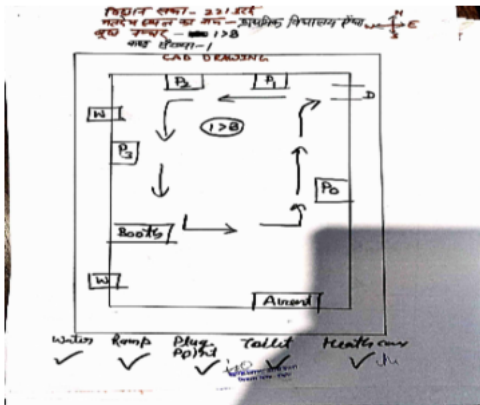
विधान सभा - 221 हरदे
मतदेय स्थल का नाम - प्राथमिक विद्यालय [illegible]
बूथ नम्बर - 138
वार्ड क्रमांक - 1
CAD DRAWING

N
W E
S

P2
P1
D
W
138
P3
PO
Booth
W
Anand

Water Ramp Plug Point Toilet Health care
✓ ✓ ✓ ✓ ✓